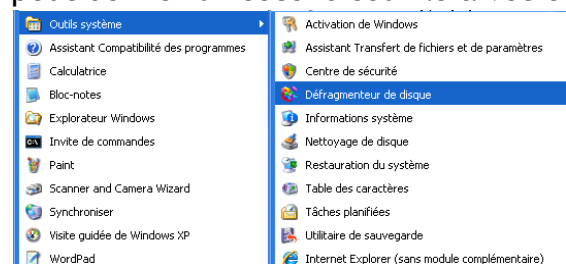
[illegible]

Outils système
Assistant Compatibilité des programmes
Calculatrice
Bloc-notes
Explorateur Windows
Invite de commandes
Paint
Scanner and Camera Wizard
Synchroniser
Visite guidée de Windows XP
WordPad

Activation de Windows
Assistant Transfert de fichiers et de paramètres
Centre de sécurité
Défragmenteur de disque
Informations système
Nettoyage de disque
Restauration du système
Table des caractères
Tâches planifiées
Utilitaire de sauvegarde
Internet Explorer (sans module complémentaire)